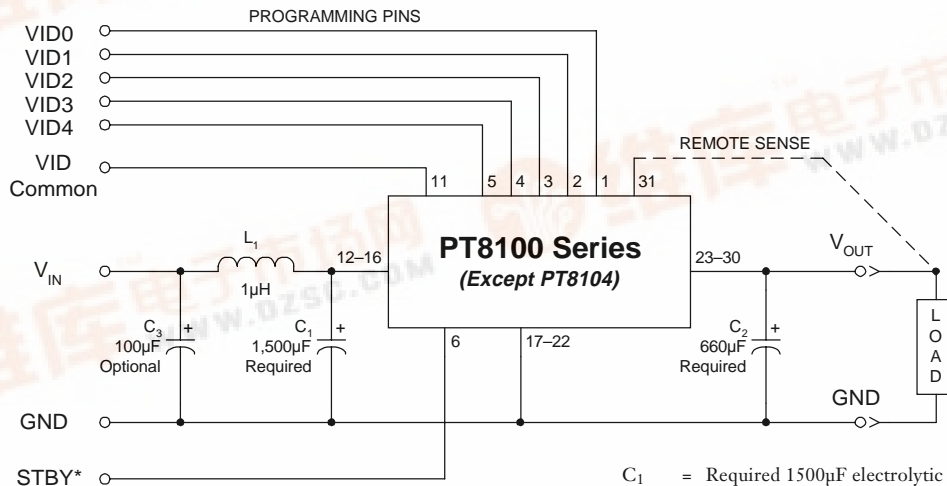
PROGRAMMING PINS

VID0
VID1
VID2
VID3
VID4

VID Common

11 5 4 3 2 1 31

REMOTE SENSE

PT8100 Series
(Except PT8104)

$V_{IN}$

$L_1$
1µH

12–16

23–30

$V_{OUT}$

$C_3$
100µF
Optional

$C_1$
1,500µF
Required

6

17–22

$C_2$
660µF
Required

L
O
A
D

GND

GND

STBY*

$C_1$ = Required 1500µF electrolytic